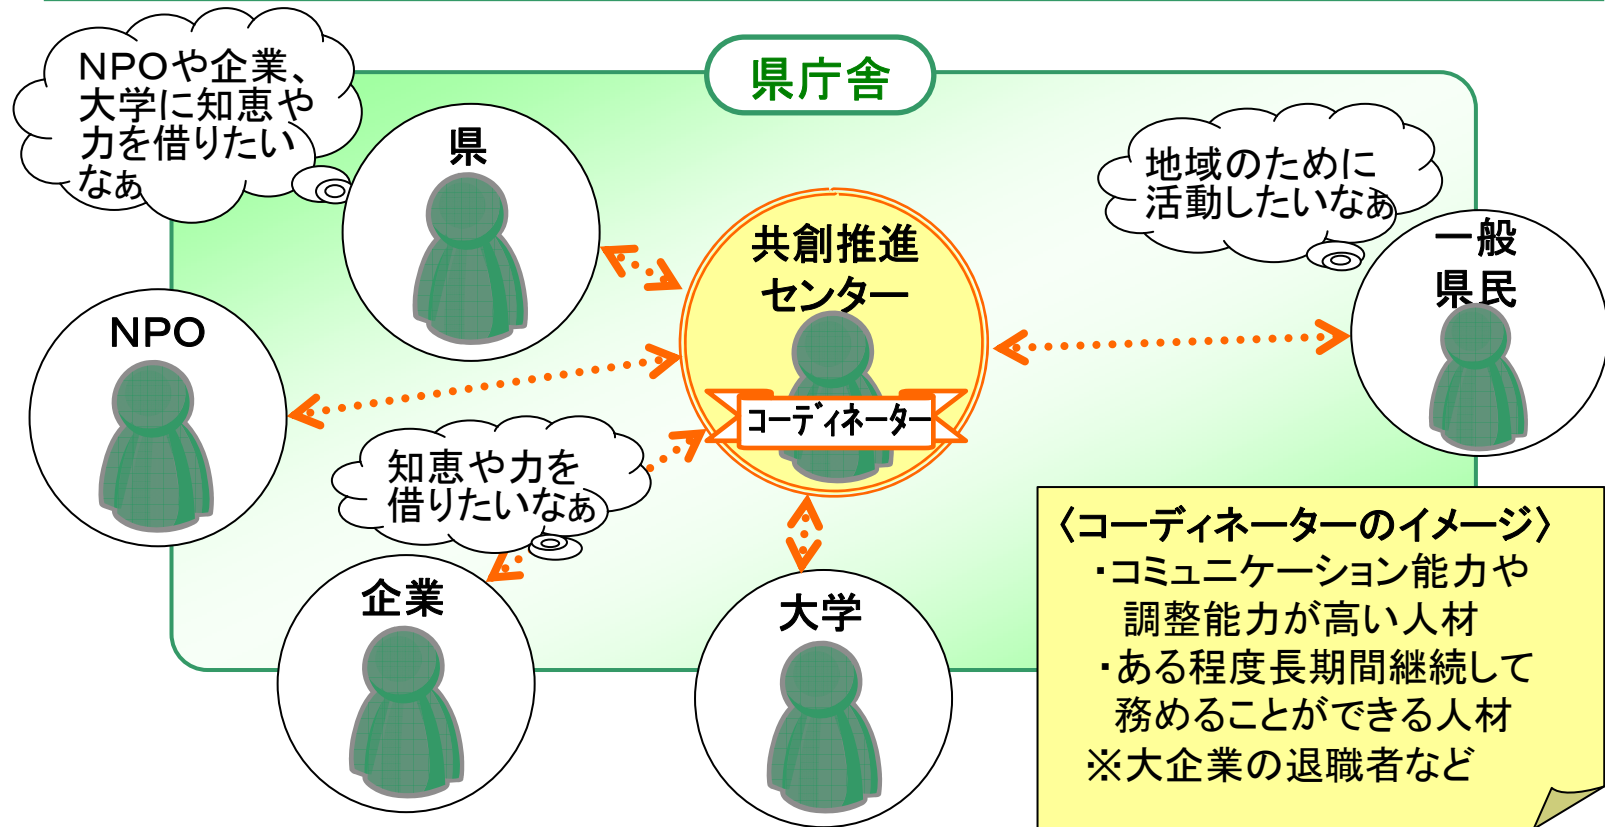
NPOや企業、大学に知恵や力を借りたいなぁ

県庁舎

県

地域のために活動したいなぁ

共創推進センター

一般県民

NPO

コーディネーター

知恵や力を借りたいなぁ

企業

大学

〈コーディネーターのイメージ〉
・コミュニケーション能力や調整能力が高い人材
・ある程度長期間継続して務めることができる人材
※大企業の退職者など